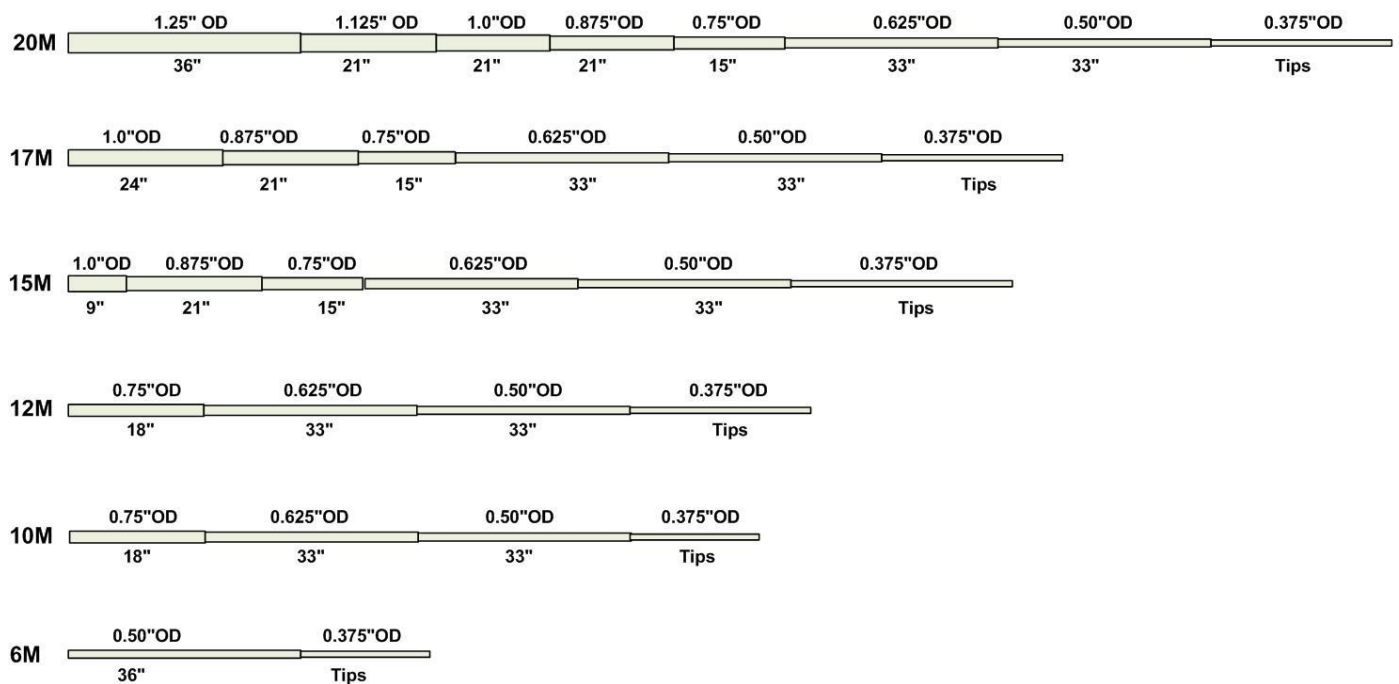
20M
1.25" OD 1.125" OD 1.0"OD 0.875"OD 0.75"OD 0.625"OD 0.50"OD 0.375"OD
36" 21" 21" 21" 15" 33" 33" Tips

17M
1.0"OD 0.875"OD 0.75"OD 0.625"OD 0.50"OD 0.375"OD
24" 21" 15" 33" 33" Tips

15M
1.0"OD 0.875"OD 0.75"OD 0.625"OD 0.50"OD 0.375"OD
9" 21" 15" 33" 33" Tips

12M
0.75"OD 0.625"OD 0.50"OD 0.375"OD
18" 33" 33" Tips

10M
0.75"OD 0.625"OD 0.50"OD 0.375"OD
18" 33" 33" Tips

6M
0.50"OD 0.375"OD
36" Tips